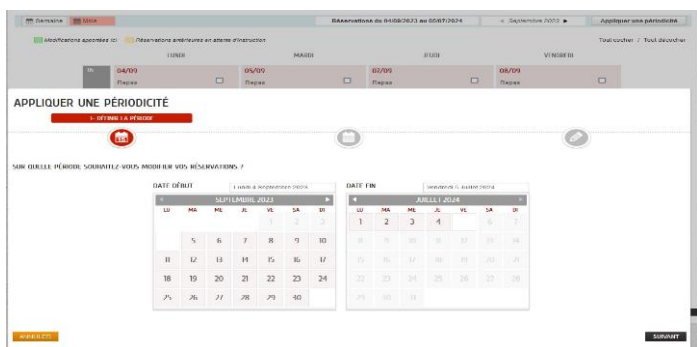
Semaine | Mois

Réservations du 04/09/2023 au 05/07/2024

◄ Septembre 2023 ►

Appliquer une périodicité

Modifications apportées ici | Réservations antérieures en attente d'instruction

Tout cocher / Tout décocher

| | LUNDI | MARDI | JEUDI | VENDREDI |
|---|---|---|---|---|
| 36 | 04/09 Repas | 05/09 Repas | 07/09 Repas | 08/09 Repas |

APPLIQUER UNE PÉRIODICITÉ

1 - DÉFINIR LA PÉRIODE

SUR QUELLE PÉRIODE SOUHAITEZ-VOUS MODIFIER VOS RÉSERVATIONS ?

DATE DÉBUT: Lundi 4 Septembre 2023

DATE FIN: Vendredi 5 Juillet 2024

SEPTEMBRE 2023

| LU | MA | ME | JE | VE | SA | DI |
|---|---|---|---|---|---|---|
| | | | | 1 | 2 | 3 |
| 4 | 5 | 6 | 7 | 8 | 9 | 10 |
| 11 | 12 | 13 | 14 | 15 | 16 | 17 |
| 18 | 19 | 20 | 21 | 22 | 23 | 24 |
| 25 | 26 | 27 | 28 | 29 | 30 | |

JUILLET 2024

| LU | MA | ME | JE | VE | SA | DI |
|---|---|---|---|---|---|---|
| 1 | 2 | 3 | 4 | 5 | 6 | 7 |
| 8 | 9 | 10 | 11 | 12 | 13 | 14 |
| 15 | 16 | 17 | 18 | 19 | 20 | 21 |
| 22 | 23 | 24 | 25 | 26 | 27 | 28 |
| 29 | 30 | 31 | | | | |

ANNULER

SUIVANT